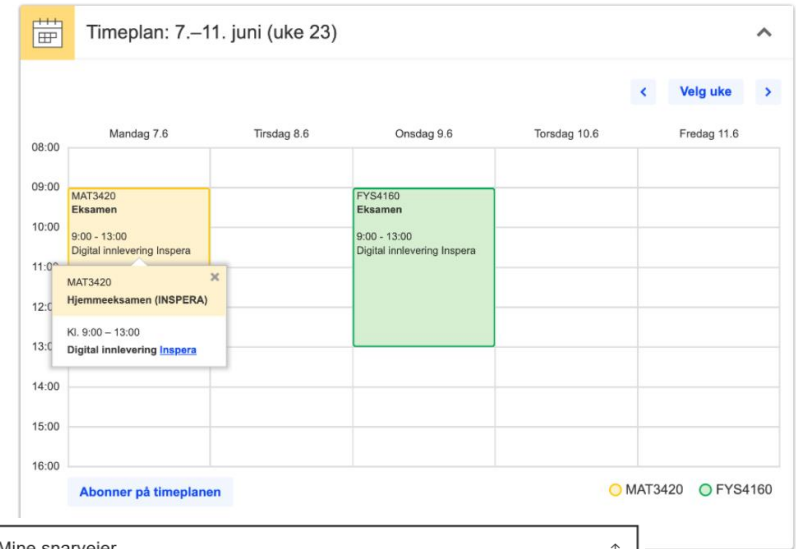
Timeplan: 7.–11. juni (uke 23)

‹ Velg uke ›

| | Mandag 7.6 | Tirsdag 8.6 | Onsdag 9.6 | Torsdag 10.6 | Fredag 11.6 |
|---|---|---|---|---|---|
| 08:00 | | | | | |
| 09:00 | MAT3420 Eksamen 9:00 - 13:00 Digital innlevering Inspera | | FYS4160 Eksamen 9:00 - 13:00 Digital innlevering Inspera | | |
| 10:00 | | | | | |
| 11:00 | | | | | |
| 12:00 | | | | | |
| 13:00 | | | | | |
| 14:00 | | | | | |
| 15:00 | | | | | |
| 16:00 | | | | | |

MAT3420
Hjemmeeksamen (INSPERA)
×
Kl. 9:00 – 13:00
Digital innlevering Inspera

Abonner på timeplanen

MAT3420 FYS4160

Mine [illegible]